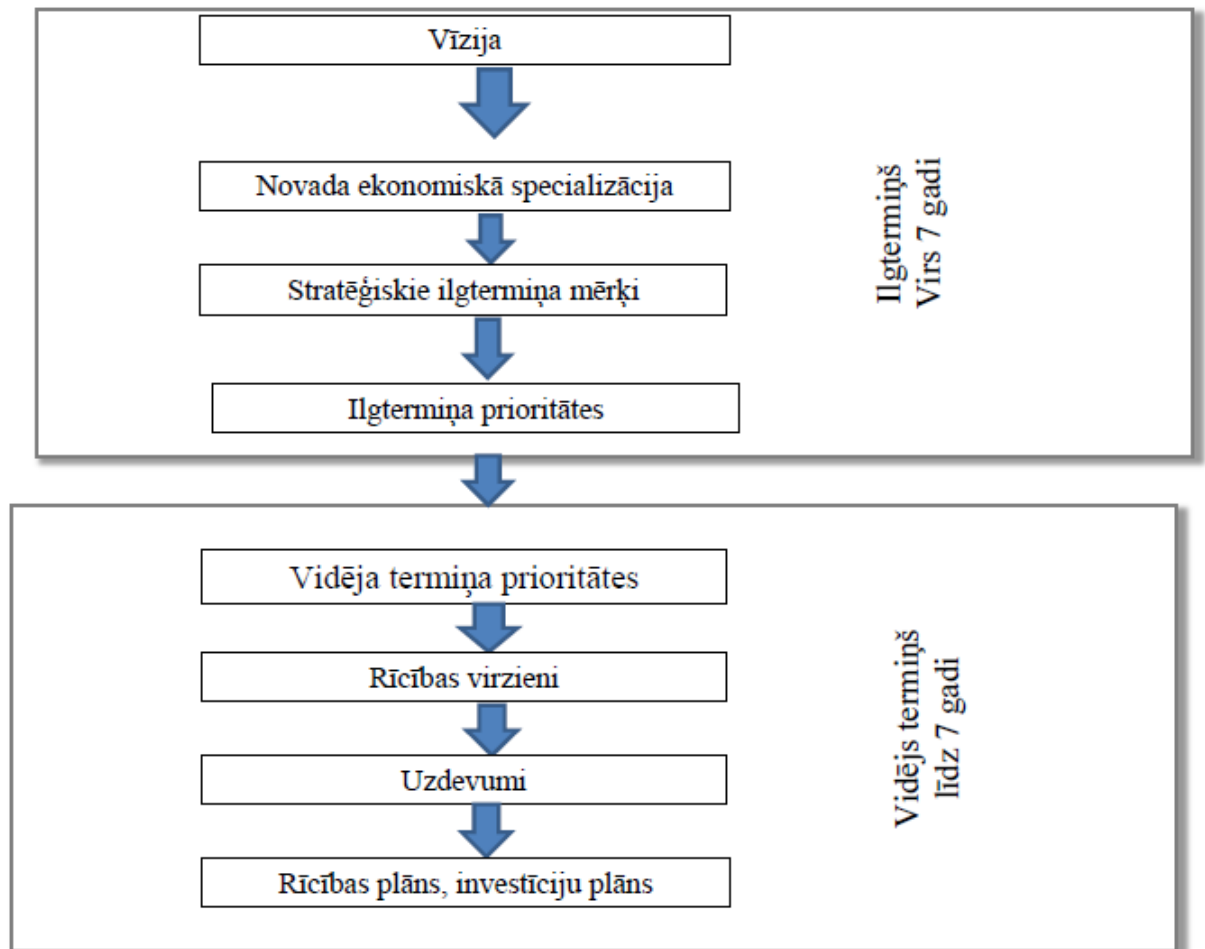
Vīzija

Novada ekonomiskā specializācija

Stratēģiskie ilgtermiņa mērķi

Ilgtermiņa prioritātes

Ilgtermiņš
Virs 7 gadi

Vidēja termiņa prioritātes

Rīcības virzieni

Uzdevumi

Rīcības plāns, investīciju plāns

Vidējs termiņš
līdz 7 gadi